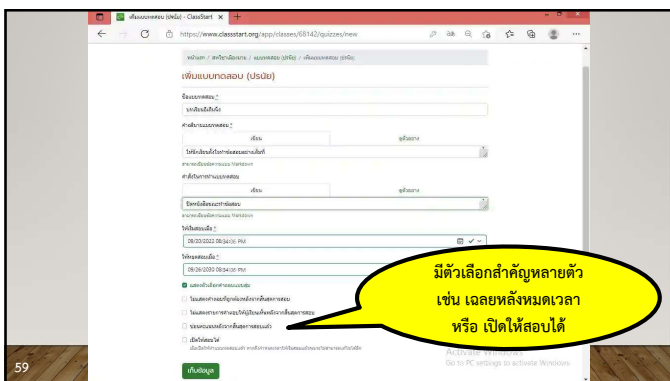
เพิ่มแบบทดสอบ (ปรนัย) - ClassStart

https://www.classstart.org/app/classes/68142/quizzes/new

หน้าแรก / สหวิชาเลือกเสรี / แบบทดสอบ (ปรนัย) / เพิ่มแบบทดสอบ (ปรนัย)

เพิ่มแบบทดสอบ (ปรนัย)

ชื่อแบบทดสอบ *

แบบฝึกหัดเรื่อง

คำอธิบายแบบทดสอบ *

เขียน

ดูตัวอย่าง

ให้นักเรียนตั้งใจทำข้อสอบอย่างเต็มที่

คำสั่งในการทำแบบทดสอบ

เขียน

ดูตัวอย่าง

ปิดหนังสือขณะทำข้อสอบ

ให้เริ่มสอบเมื่อ *

08/20/2022 08:34:00 PM

ให้หยุดสอบเมื่อ *

08/26/2022 08:34:00 PM

แสดงตัวเลือกสำหรับแบบทดสอบ

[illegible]

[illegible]

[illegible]

เปิดให้สอบได้

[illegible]

เก็บข้อมูล

มีตัวเลือกสำคัญหลายตัว เช่น เฉลยหลังหมดเวลา หรือ เปิดให้สอบได้

Activate Windows
Go to PC settings to activate Windows.

59